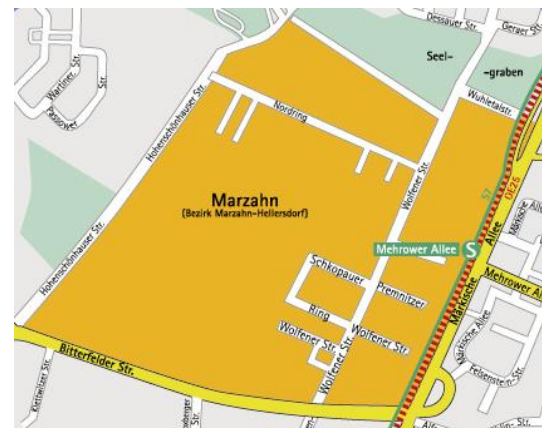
Dessauer Str.
Geraer Str.
Seel-
-graben
Wartiner Str.
Passower
Hohenschönhauser Str.
Nordring
Wuhletalstr.
Wolfener Str.
Marzahn
(Bezirk Marzahn-Hellersdorf)
Hohenschönhauser Str.
S7
0826
Mehrower Allee
S
Märkische Allee
Märkische Allee
Mehrower Allee
Schkopauer
Premnitzer
Ring
Wolfener Str.
Wolfener Str.
Wolfener Str.
Märkische Allee
Felsensteinstr.
Bitterfelder Str.
Klettwitzer Str.
Allee Str.